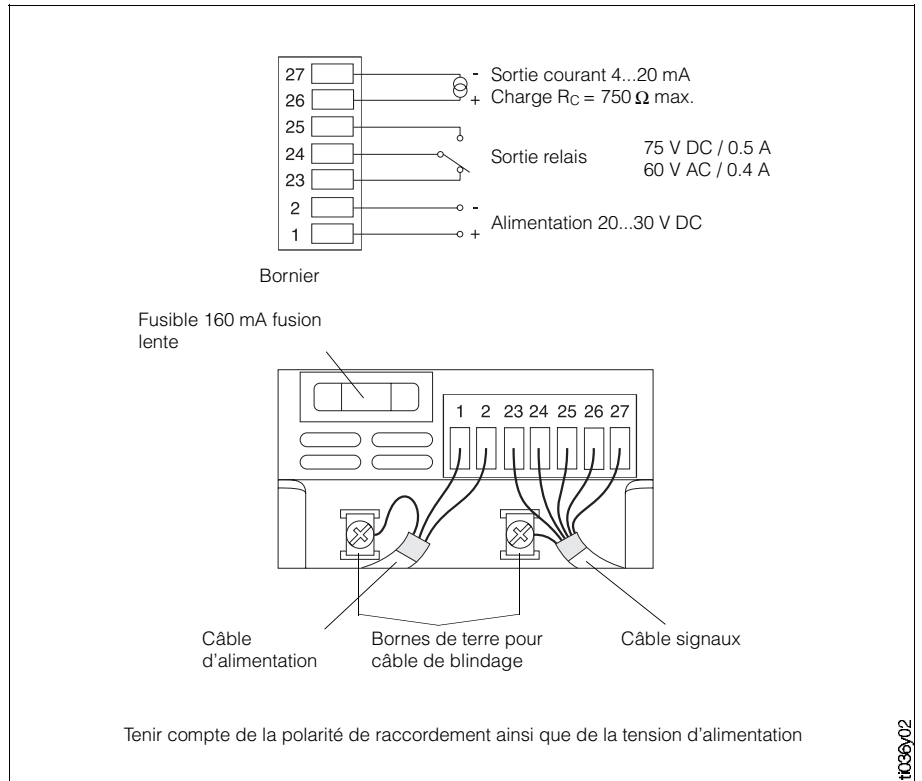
27
26
25
24
23
2
1

-
+
Sortie courant 4...20 mA
Charge $R_C = 750\,\Omega$ max.

Sortie relais

75 V DC / 0.5 A
60 V AC / 0.4 A

-
+
Alimentation 20...30 V DC

Bornier

Fusible 160 mA fusion lente

1 2 23 24 25 26 27

Câble d'alimentation

Bornes de terre pour câble de blindage

Câble signaux

Tenir compte de la polarité de raccordement ainsi que de la tension d'alimentation

ti036y02